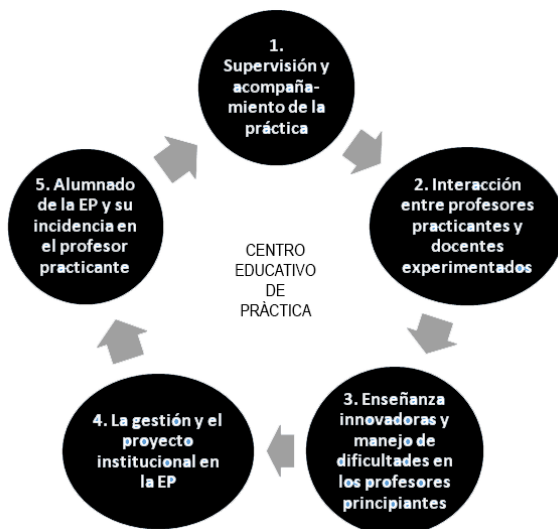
1. Supervisión y acompañamiento de la práctica

2. Interacción entre profesores practicantes y docentes experimentados

3. Enseñanza innovadoras y manejo de dificultades en los profesores principiantes

4. La gestión y el proyecto institucional en la EP

5. Alumnado de la EP y su incidencia en el profesor practicante

CENTRO EDUCATIVO DE PRÀCTICA